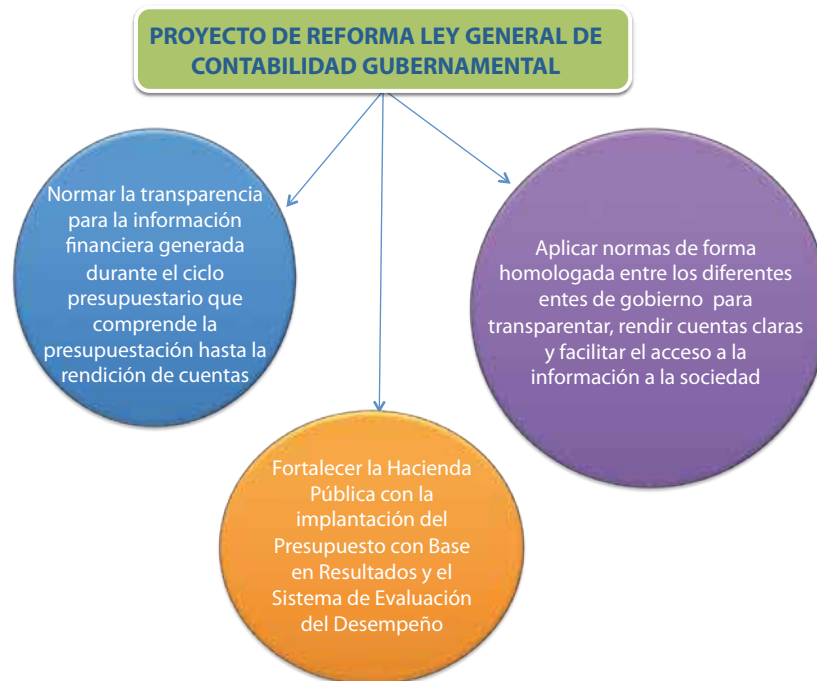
PROYECTO DE REFORMA LEY GENERAL DE CONTABILIDAD GUBERNAMENTAL

Normar la transparencia para la información financiera generada durante el ciclo presupuestario que comprende la presupuestación hasta la rendición de cuentas

Aplicar normas de forma homologada entre los diferentes entes de gobierno para transparentar, rendir cuentas claras y facilitar el acceso a la información a la sociedad

Fortalecer la Hacienda Pública con la implantación del Presupuesto con Base en Resultados y el Sistema de Evaluación del Desempeño